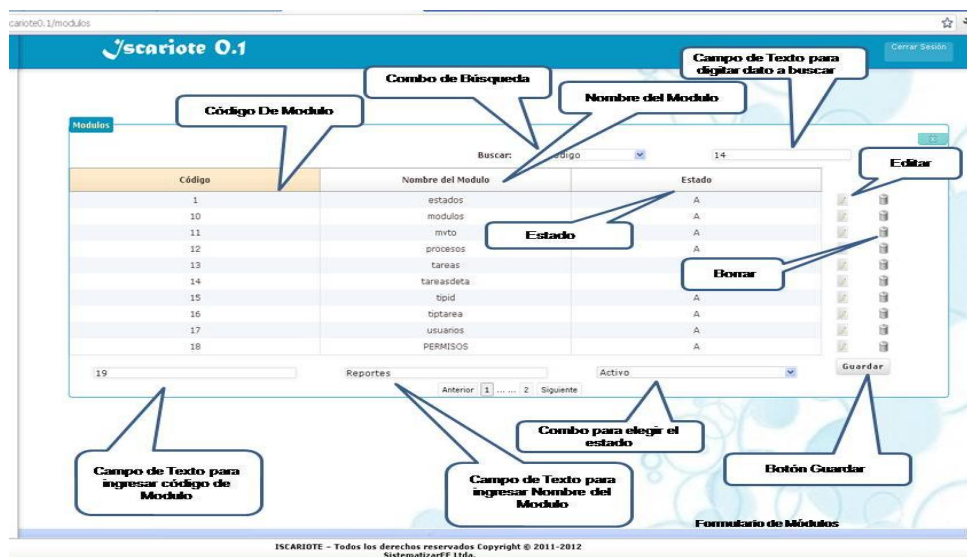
cariote0.1/modulos

Iscariote 0.1

Cerrar Sesión

Campo de Texto para digitar dato a buscar

Combo de Búsqueda

Nombre del Modulo

Código De Modulo

Modulos

Buscar: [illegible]digo 14

Editar

| Código | Nombre del Modulo | Estado |
|---|---|---|
| 1 | estados | A |
| 10 | modulos | A |
| 11 | mvto | A |
| 12 | procesos | A |
| 13 | tareas | |
| 14 | tareasdeta | |
| 15 | tipid | A |
| 16 | tiptarea | A |
| 17 | usuarios | A |
| 18 | PERMISOS | A |

Estado

Borrar

19 Reportes Activo Guardar

Anterior 1 ... 2 Siguiente

Combo para elegir el estado

Campo de Texto para ingresar código de Modulo

Campo de Texto para ingresar Nombre del Modulo

Botón Guardar

Formulario de Módulos

ISCARIOTE - Todos los derechos reservados Copyright © 2011-2012
SistematizarEF Ltda.